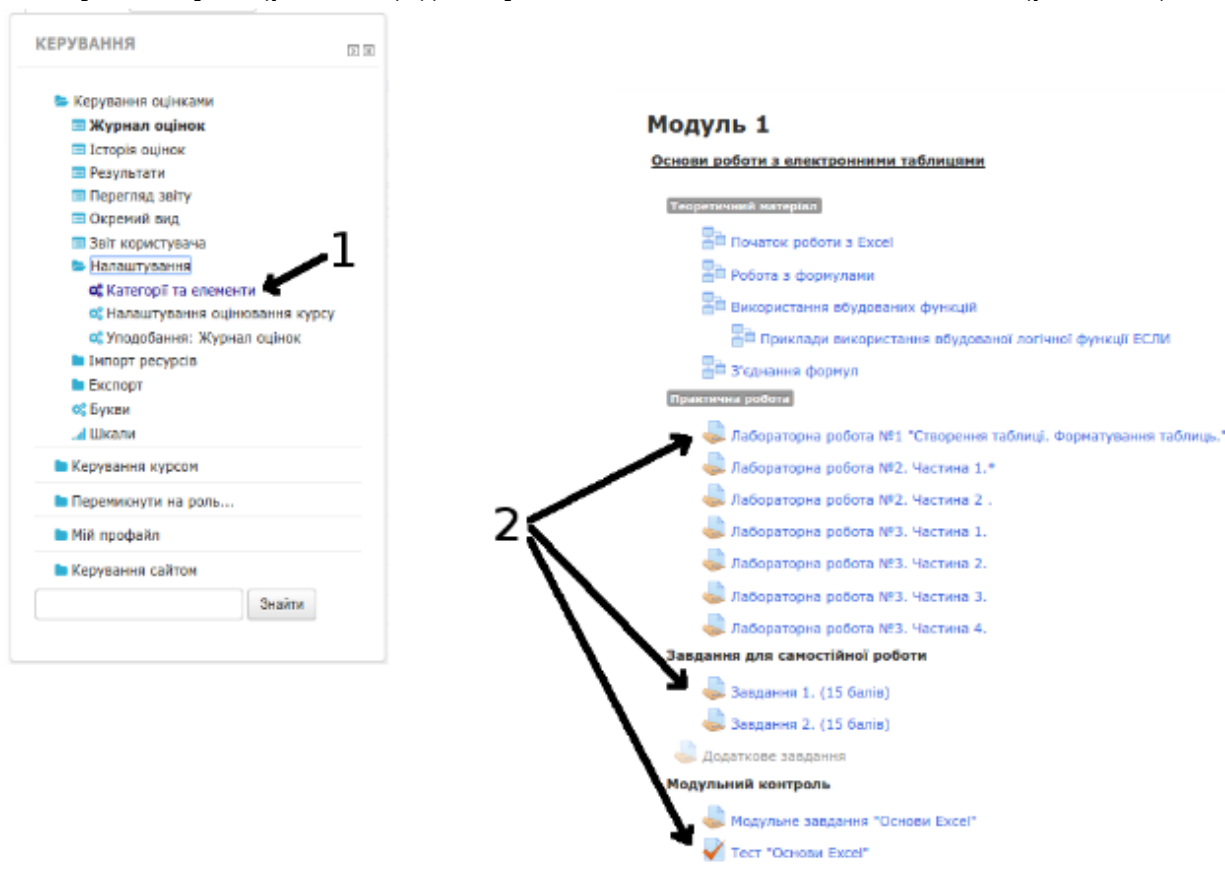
КЕРУВАННЯ

Керування оцінками
Журнал оцінок
Історія оцінок
Результати
Перегляд звіту
Окремий вид
Звіт користувача
Налаштування
Категорії та елементи
Налаштування оцінювання курсу
Уподобання: Журнал оцінок
Імпорт ресурсів
Експорт
Букви
Шкали
Керування курсом
Переминути на роль...
Мій профайл
Керування сайтом
Знайти

1

Модуль 1

Основи роботи з електронними таблицями

Теоретичний матеріал
Початок роботи з Excel
Робота з формулами
Використання вбудованих функцій
Приклади використання вбудованої логічної функції ЕСЛИ
З'єднання формул
Практична робота
Лабораторна робота №1 "Створення таблиці. Форматування таблиць."
Лабораторна робота №2. Частина 1.*
Лабораторна робота №2. Частина 2 .
Лабораторна робота №3. Частина 1.
Лабораторна робота №3. Частина 2.
Лабораторна робота №3. Частина 3.
Лабораторна робота №3. Частина 4.
Завдання для самостійної роботи
Завдання 1. (15 балів)
Завдання 2. (15 балів)
Додаткове завдання
Модульний контроль
Модульне завдання "Основи Excel"
Тест "Основи Excel"

2